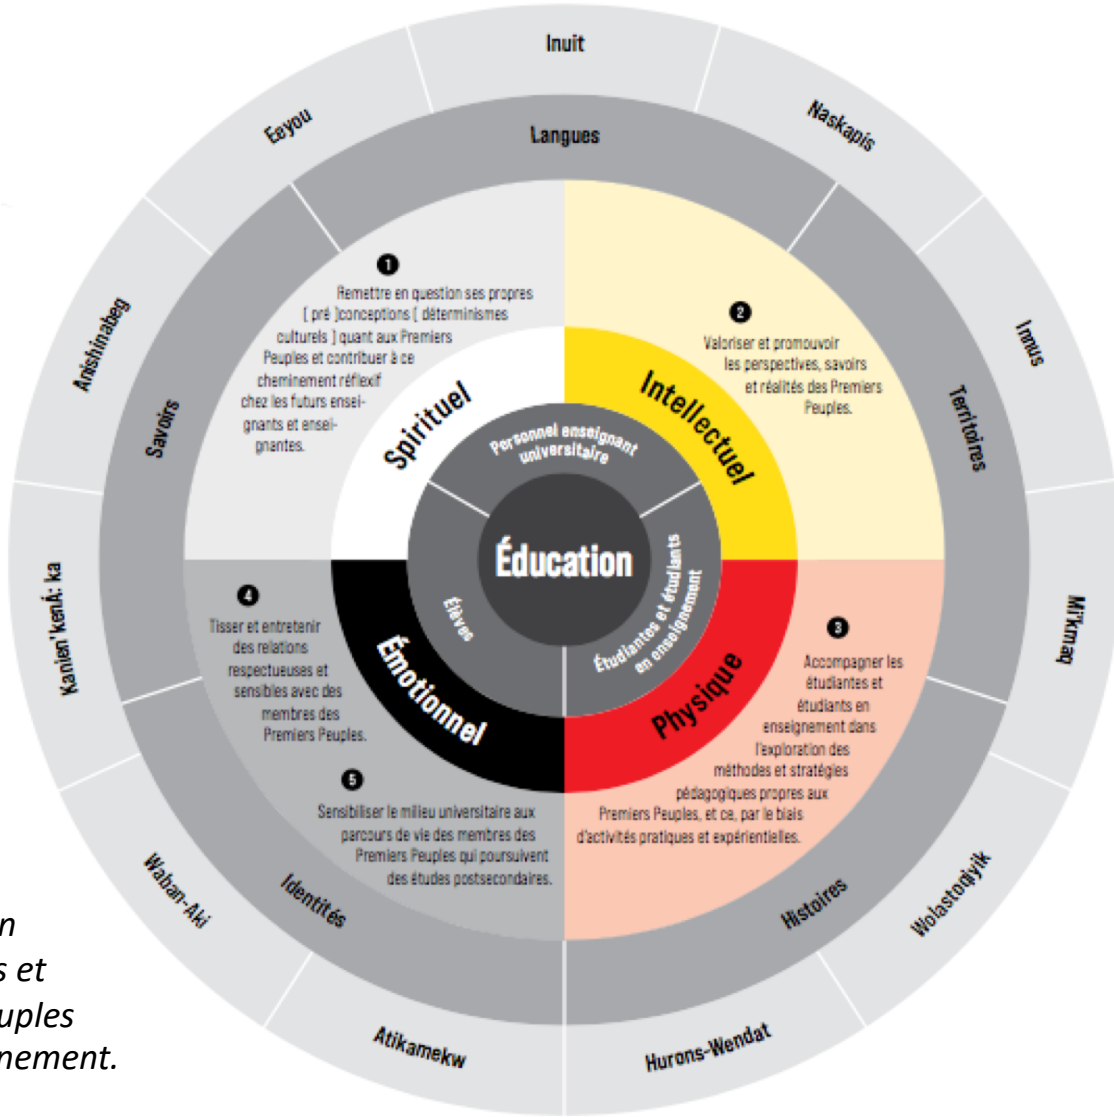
Inuit

Naskapis

Innus

Mi'kmaq

Wolastoqiyik

Hurons-Wendat

Atikamekw

Waban-Aki

Kanien'kehá:ka

Anishinabeg

Eeyou

Langues

Territoires

Histoires

Identités

Savoirs

1
Remettre en question ses propres [ pré ]conceptions [ déterminismes culturels ] quant aux Premiers Peuples et contribuer à ce cheminement réflexif chez les futurs enseignants et enseignantes.

2
Valoriser et promouvoir les perspectives, savoirs et réalités des Premiers Peuples.

3
Accompagner les étudiantes et étudiants en enseignement dans l'exploration des méthodes et stratégies pédagogiques propres aux Premiers Peuples, et ce, par le biais d'activités pratiques et expérientielles.

4
Tisser et entretenir des relations respectueuses et sensibles avec des membres des Premiers Peuples.

5
Sensibiliser le milieu universitaire aux parcours de vie des membres des Premiers Peuples qui poursuivent des études postsecondaires.

Spirituel

Intellectuel

Physique

Émotionnel

Personnel enseignant universitaire

Étudiantes et étudiants en enseignement

Élèves

Éducation

n
s et
uples
nement.